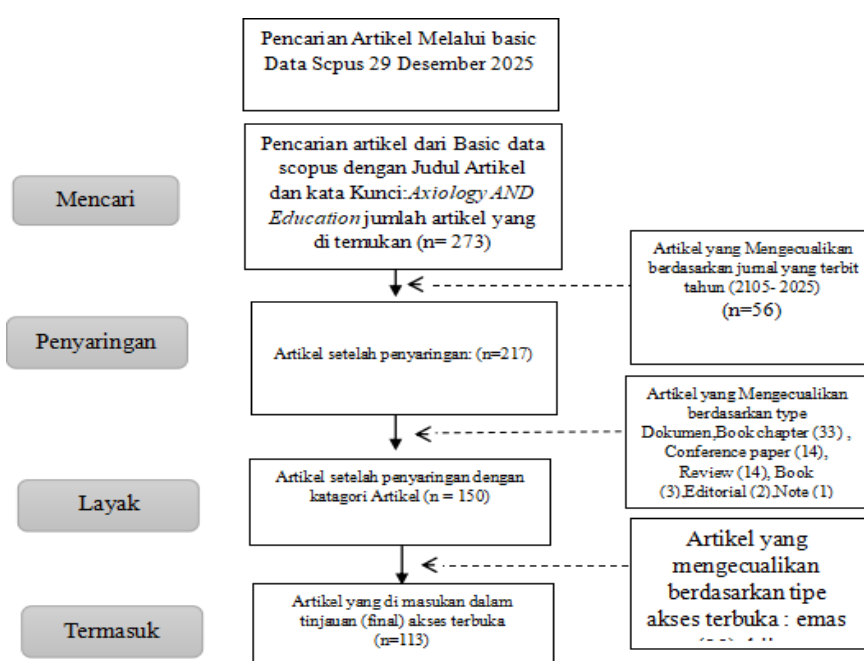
Pencarian Artikel Melalui basic Data Scpus 29 Desember 2025

Mencari

Pencarian artikel dari Basic data scopus dengan Judul Artikel dan kata Kunci: *Axiology AND Education* jumlah artikel yang di temukan (n= 273)

Artikel yang Mengecualikan berdasarkan jurnal yang terbit tahun (2105- 2025) (n=56)

Penyaringan

Artikel setelah penyaringan: (n=217)

Artikel yang Mengecualikan berdasarkan type Dokumen,Book chapter (33) , Conference paper (14), Review (14), Book (3),Editorial (2),Note (1)

Layak

Artikel setelah penyaringan dengan katagori Artikel (n = 150)

Artikel yang mengecualikan berdasarkan tipe akses terbuka : emas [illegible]

Termasuk

Artikel yang di masukan dalam tinjauan (final) akses terbuka (n=113)